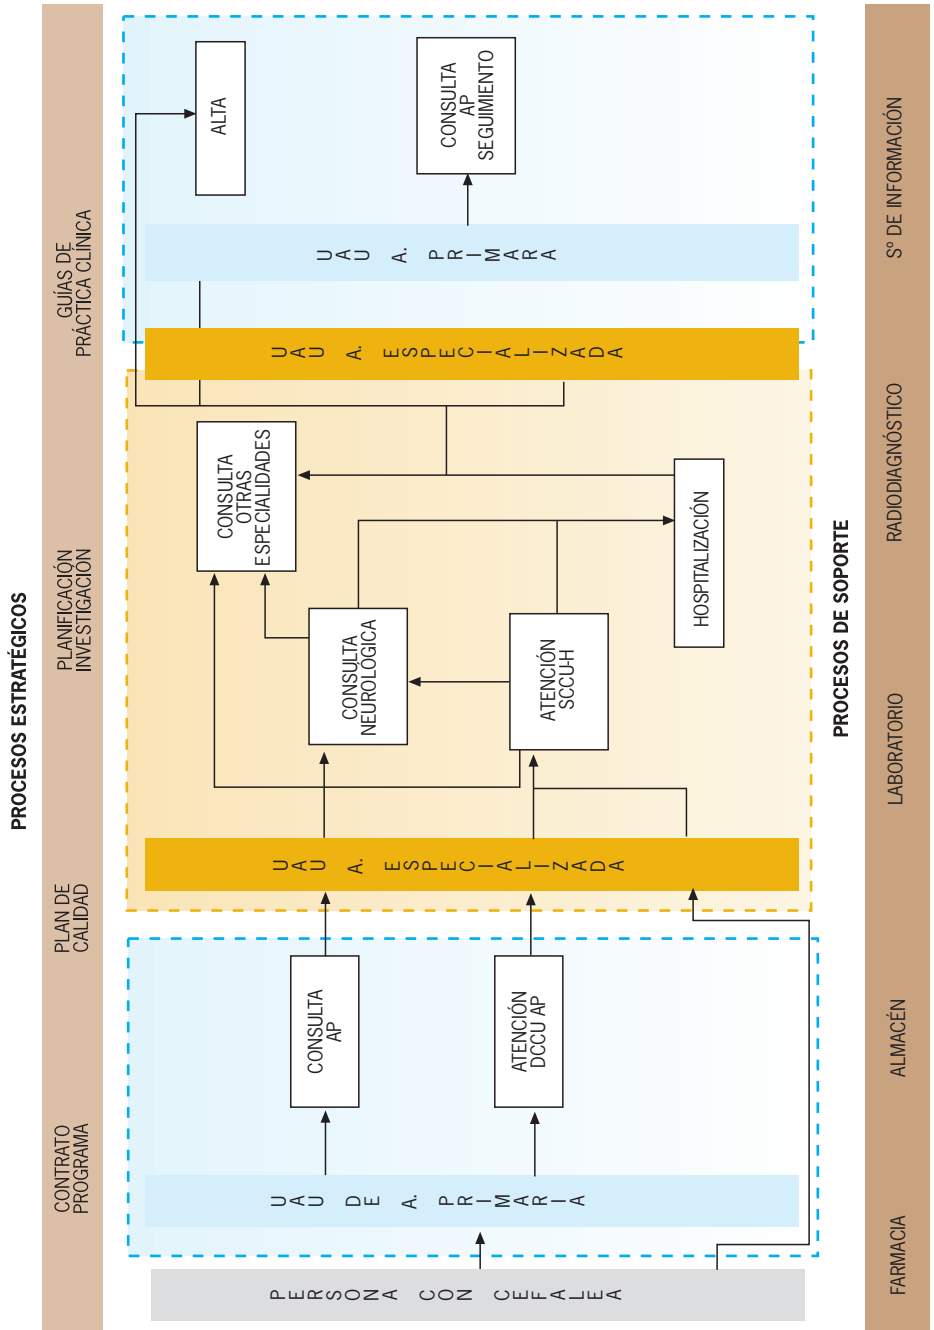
PROCESOS ESTRATÉGICOS

CONTRATO PROGRAMA

PLAN DE CALIDAD

PLANIFICACIÓN INVESTIGACIÓN

GUÍAS DE PRÁCTICA CLÍNICA

PERSONA CON CEFALEA

UAU DE A. PRIMARIA

CONSULTA AP

ATENCIÓN DCCU AP

UAU A. ESPECIALIZADA

CONSULTA NEUROLÓGICA

ATENCIÓN SCCU-H

CONSULTA OTRAS ESPECIALIDADES

HOSPITALIZACIÓN

UAU A. ESPECIALIZADA

UAU A. PRIMARIA

ALTA

CONSULTA AP SEGUIMIENTO

PROCESOS DE SOPORTE

FARMACIA

ALMACÉN

LABORATORIO

RADIODIAGNÓSTICO

Sº DE INFORMACIÓN